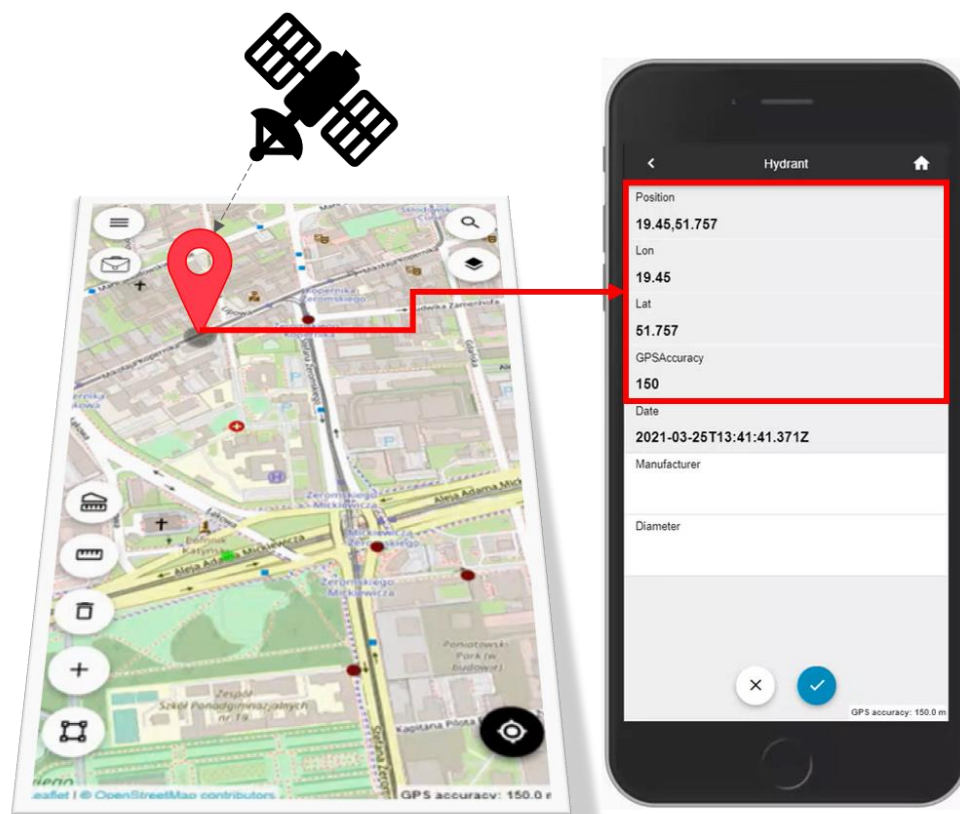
Aleja Adama Mickiewicza
Żeromskiego Mickiewicza
Park im. Ponatowskiego (w budowie)
Zespół Szkół Ponadgimnazjalnych nr 19
Kapitana Pilota
Leaflet | © OpenStreetMap contributors
GPS accuracy: 150.0 m

Hydrant
Position
19.45,51.757
Lon
19.45
Lat
51.757
GPSAccuracy
150
Date
2021-03-25T13:41:41.371Z
Manufacturer
Diameter
GPS accuracy: 150.0 m